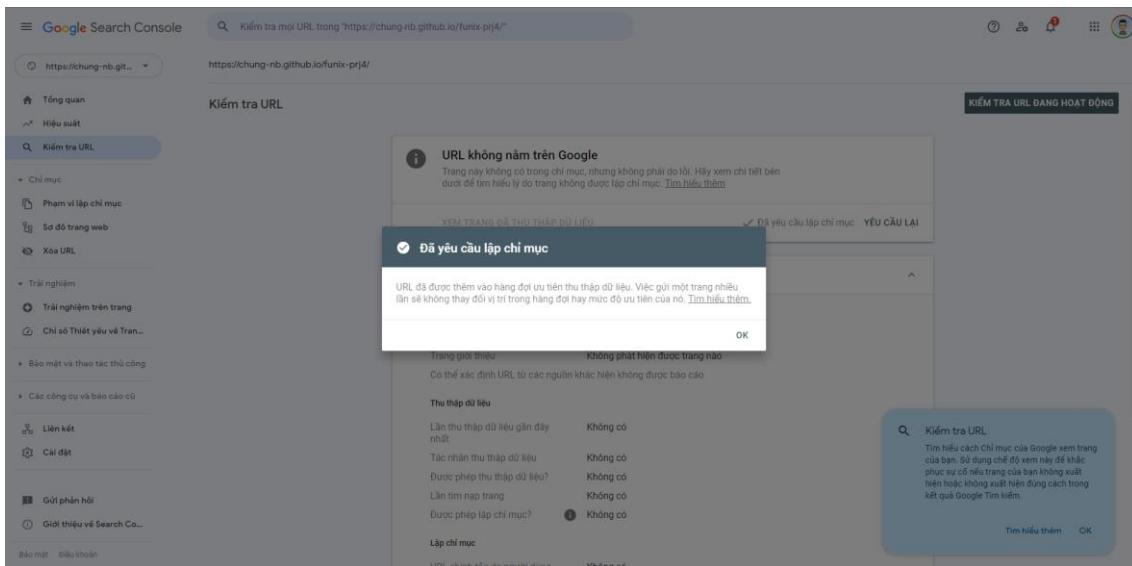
Google Search Console

Kiểm tra mọi URL trong "https://chung-nb.github.io/funix-prj4/"

https://chung-nb.git...

https://chung-nb.github.io/funix-prj4/

Tổng quan
Hiệu suất
Kiểm tra URL
Chỉ mục
Phạm vi lập chỉ mục
Sơ đồ trang web
Xóa URL
Trải nghiệm
Trải nghiệm trên trang
Chỉ số Thiết yếu về Tran...
Bảo mật và thao tác thủ công
Các công cụ và báo cáo cũ
Liên kết
Cài đặt
Gửi phản hồi
Giới thiệu về Search Co...
Bảo mật Điều khoản

Kiểm tra URL

KIỂM TRA URL ĐANG HOẠT ĐỘNG

URL không nằm trên Google
Trang này không có trong chỉ mục, nhưng không phải do lỗi. Hãy xem chi tiết bên dưới để tìm hiểu lý do trang không được lập chỉ mục. Tìm hiểu thêm

XEM TRANG ĐÃ THU THẬP DỮ LIỆU
Đã yêu cầu lập chỉ mục YÊU CẦU LẠI

Đã yêu cầu lập chỉ mục

URL đã được thêm vào hàng đợi ưu tiên thu thập dữ liệu. Việc gửi một trang nhiều lần sẽ không thay đổi vị trí trong hàng đợi hay mức độ ưu tiên của nó. Tìm hiểu thêm.

OK

Trang giới thiệu | Không phát hiện được trang nào
Có thể xác định URL từ các nguồn khác hiện không được báo cáo

Thu thập dữ liệu
Lần thu thập dữ liệu gần đây nhất | Không có
Tác nhân thu thập dữ liệu | Không có
Được phép thu thập dữ liệu? | Không có
Lần tìm nạp trang | Không có
Được phép lập chỉ mục? | Không có

Lập chỉ mục

Kiểm tra URL
Tìm hiểu cách Chỉ mục của Google xem trang của bạn. Sử dụng chế độ xem này để khắc phục sự cố nếu trang của bạn không xuất hiện hoặc không xuất hiện đúng cách trong kết quả Google Tìm kiếm.

Tìm hiểu thêm OK